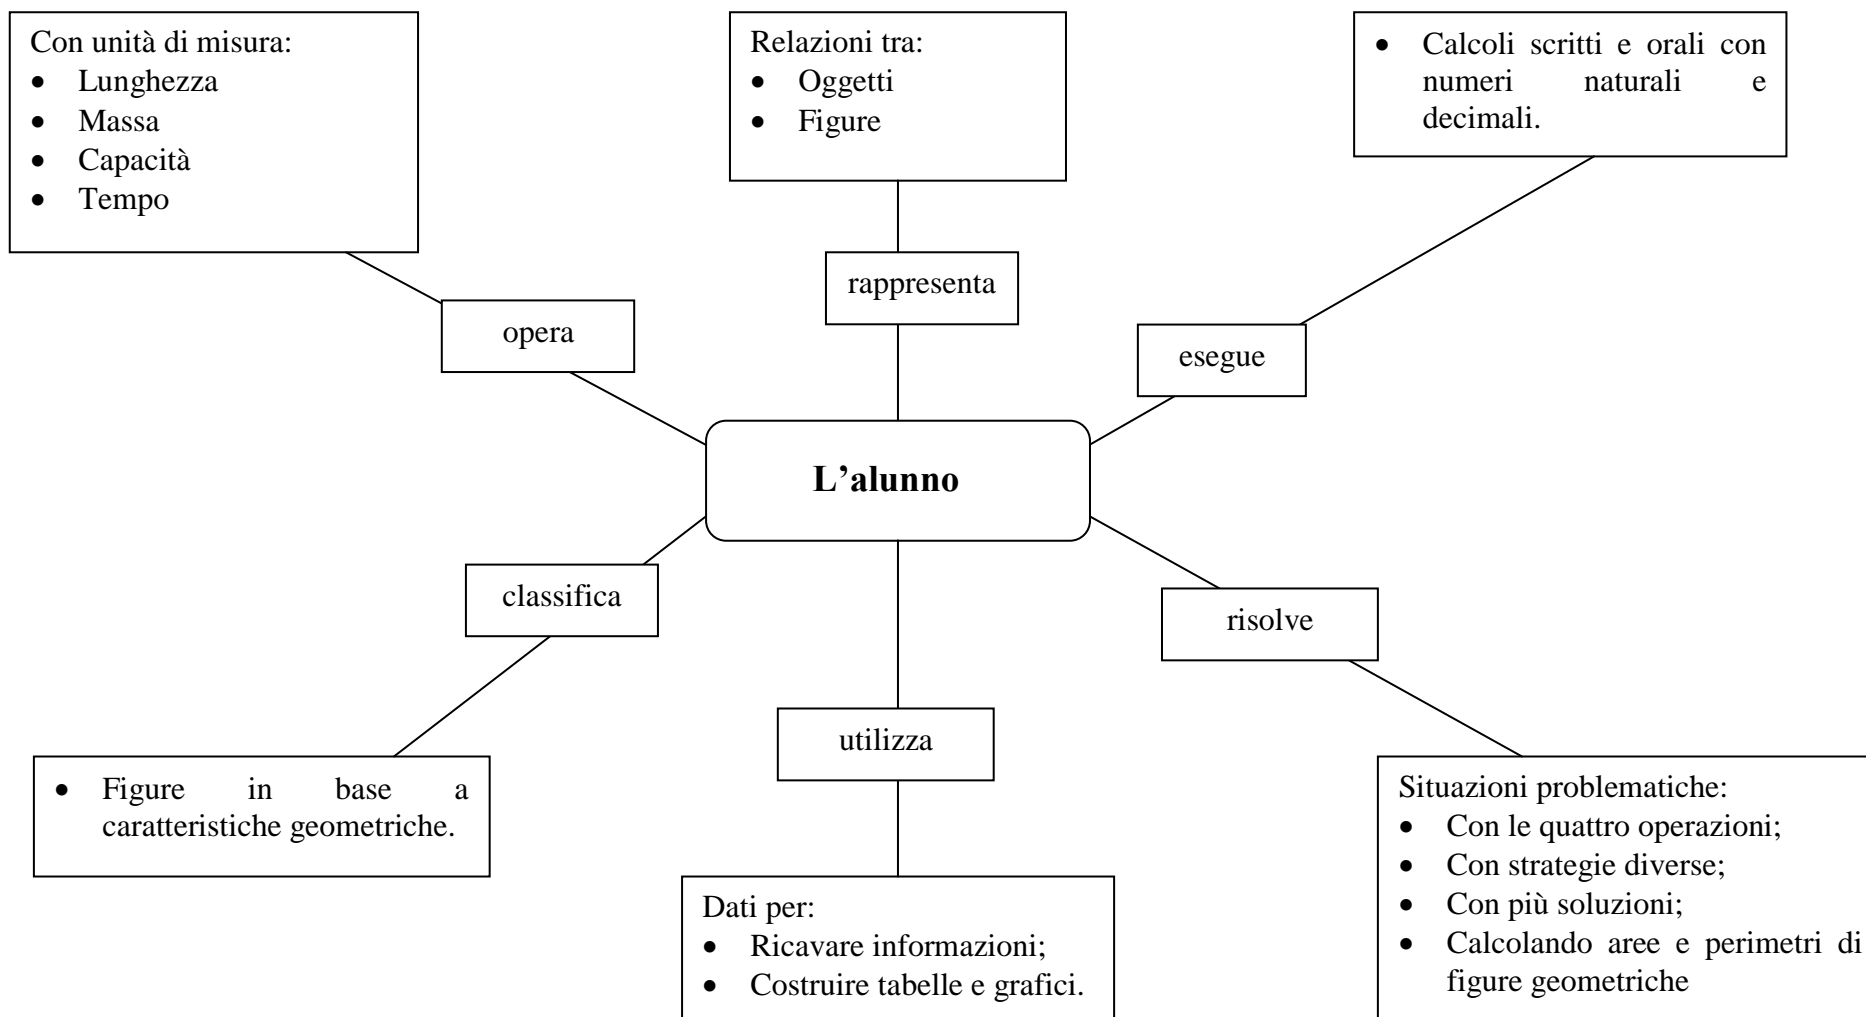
Con unità di misura:
- Lunghezza
- Massa
- Capacità
- Tempo

Relazioni tra:
- Oggetti
- Figure

- Calcoli scritti e orali con numeri naturali e decimali.

rappresenta

opera

esegue

**L'alunno**

classifica

risolve

utilizza

- Figure in base a caratteristiche geometriche.

Situazioni problematiche:
- Con le quattro operazioni;
- Con strategie diverse;
- Con più soluzioni;
- Calcolando aree e perimetri di figure geometriche

Dati per:
- Ricavare informazioni;
- Costruire tabelle e grafici.